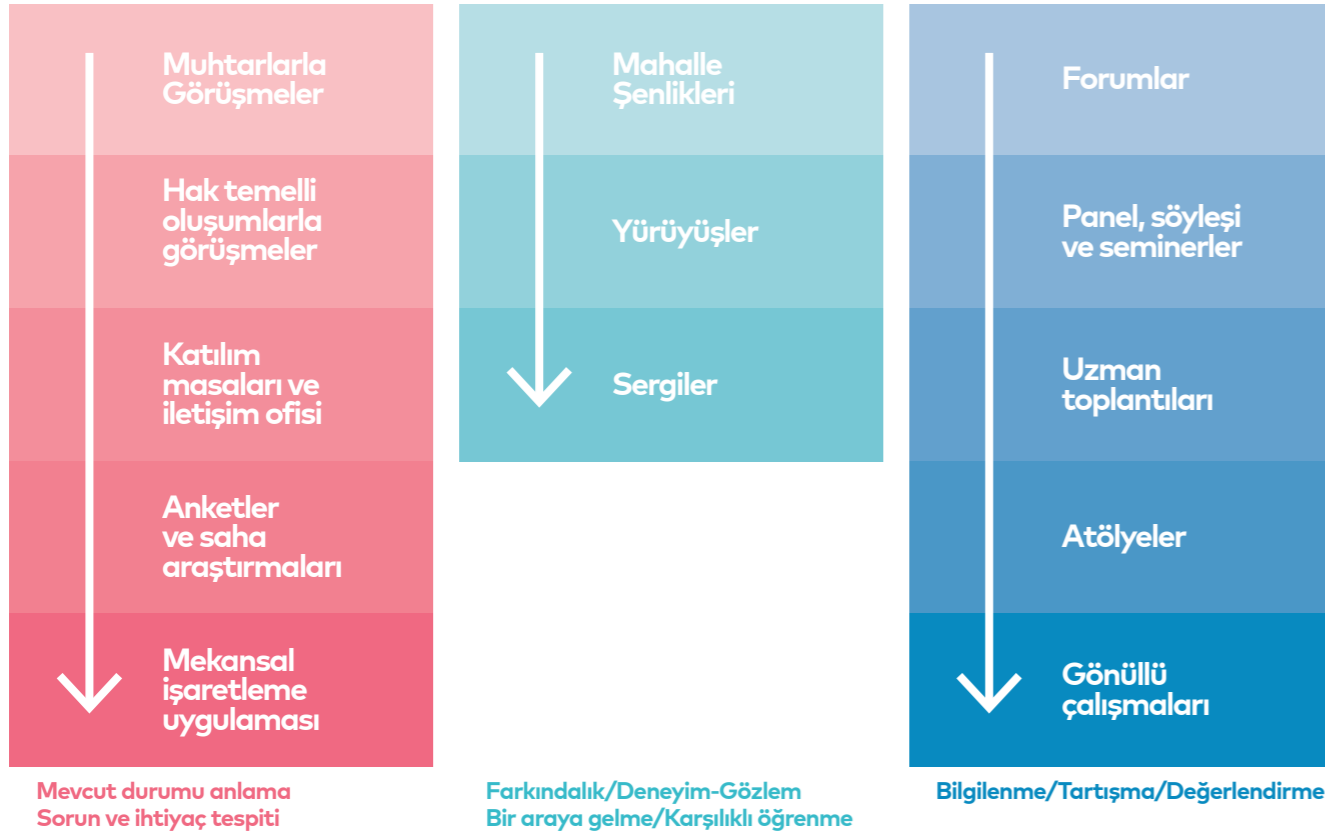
Muhtarlarla Görüşmeler

Hak temelli oluşumlarla görüşmeler

Katılım masaları ve iletişim ofisi

Anketler ve saha araştırmaları

Mekansal işaretleme uygulaması

Mevcut durumu anlama
Sorun ve ihtiyaç tespiti

Mahalle Şenlikleri

Yürüyüşler

Sergiler

Farkındalık/Deneyim-Gözlem
Bir araya gelme/Karşılıklı öğrenme

Forumlar

Panel, söyleşi ve seminerler

Uzman toplantıları

Atölyeler

Gönüllü çalışmaları

Bilgilenme/Tartışma/Değerlendirme